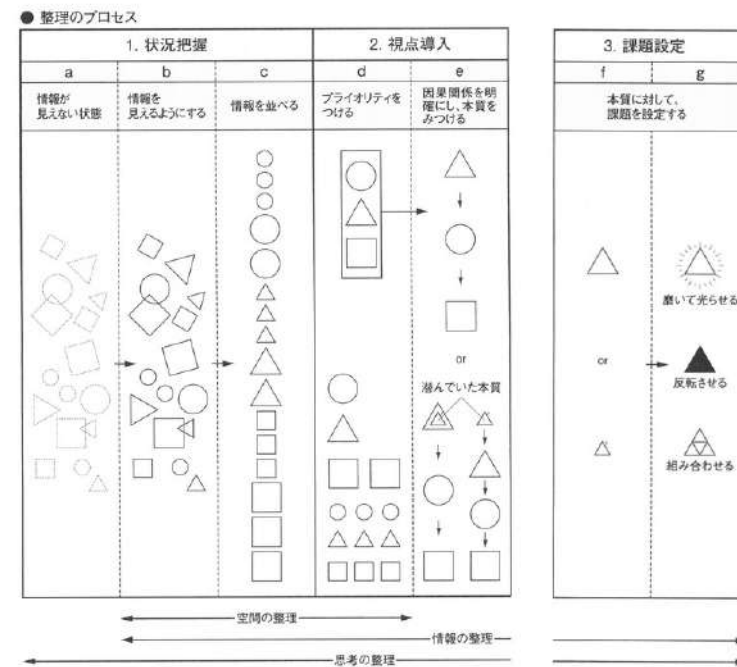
● 整理のプロセス

| 1. 状況把握 | | | 2. 視点導入 | |
|---|---|---|---|---|
| a | b | c | d | e |
| 情報が見えない状態 | 情報を見えるようにする | 情報を並べる | プライオリティをつける | 因果関係を明確にし、本質をみつける |

or

潜んでいた本質

| 3. 課題設定 | |
|---|---|
| f | g |
| 本質に対して、課題を設定する | |

磨いて光らせる

or

反転させる

組み合わせる

空間の整理

情報の整理

思考の整理